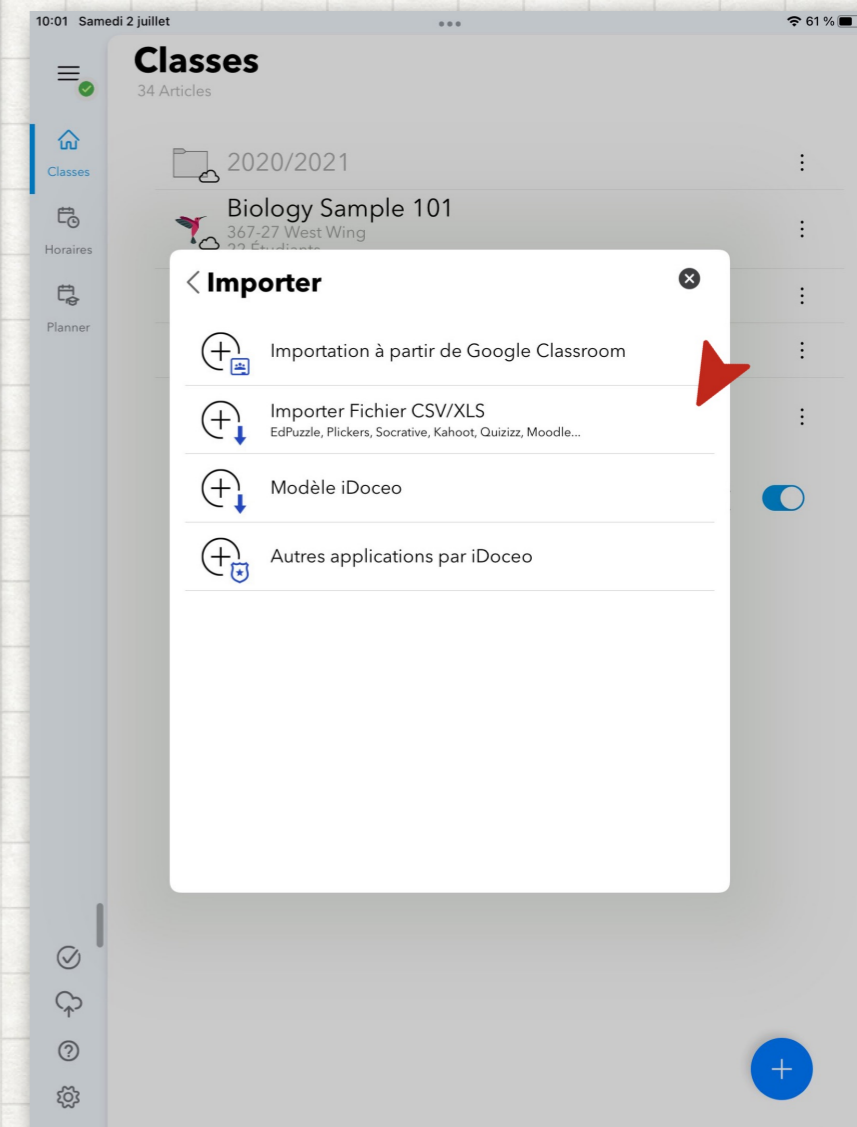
10:01 Samedi 2 juillet

61 %

Classes
34 Articles

Classes

Horaires

Planner

2020/2021

Biology Sample 101
367-27 West Wing
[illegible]

< Importer

Importation à partir de Google Classroom

Importer Fichier CSV/XLS
EdPuzzle, Plickers, Socrative, Kahoot, Quizizz, Moodle...

Modèle iDoceo

Autres applications par iDoceo